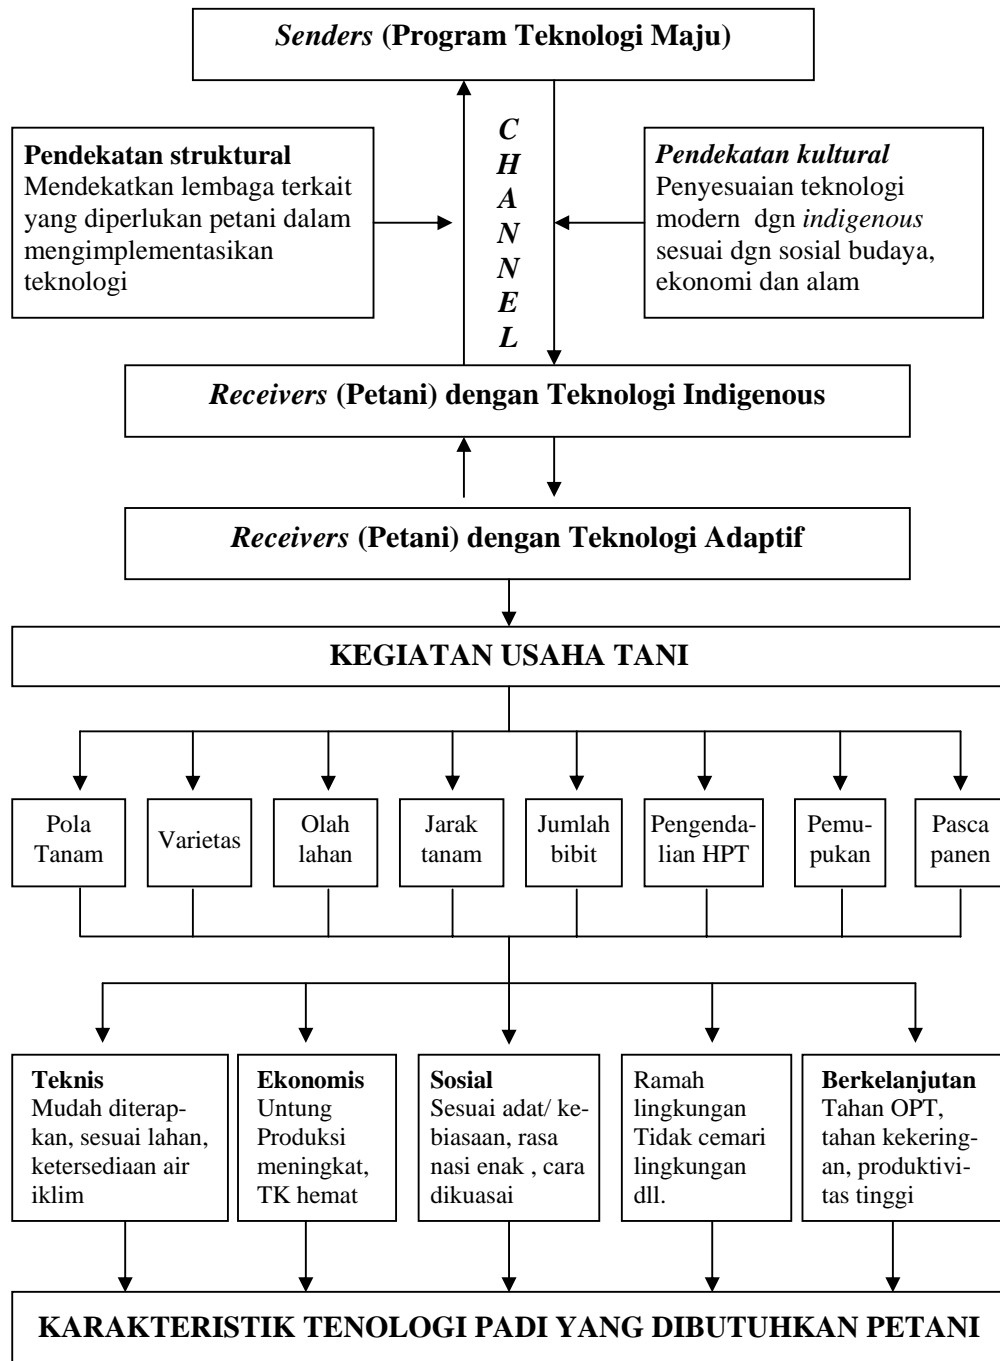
*Senders* (Program Teknologi Maju)

**Pendekatan struktural**
Mendekatkan lembaga terkait yang diperlukan petani dalam mengimplementasikan teknologi

C
H
A
N
N
E
L

*Pendekatan kultural*
Penyesuaian teknologi modern dgn *indigenous* sesuai dgn sosial budaya, ekonomi dan alam

*Receivers* (Petani) dengan Teknologi Indigenous

*Receivers* (Petani) dengan Teknologi Adaptif

KEGIATAN USAHA TANI

Pola Tanam

Varietas

Olah lahan

Jarak tanam

Jumlah bibit

Pengendalian HPT

Pemupukan

Pasca panen

**Teknis**
Mudah diterapkan, sesuai lahan, ketersediaan air iklim

**Ekonomis**
Untung Produksi meningkat, TK hemat

**Sosial**
Sesuai adat/ kebiasaan, rasa nasi enak , cara dikuasai

Ramah lingkungan Tidak cemari lingkungan dll.

**Berkelanjutan**
Tahan OPT, tahan kekeringan, produktivitas tinggi

KARAKTERISTIK TENOLOGI PADI YANG DIBUTUHKAN PETANI